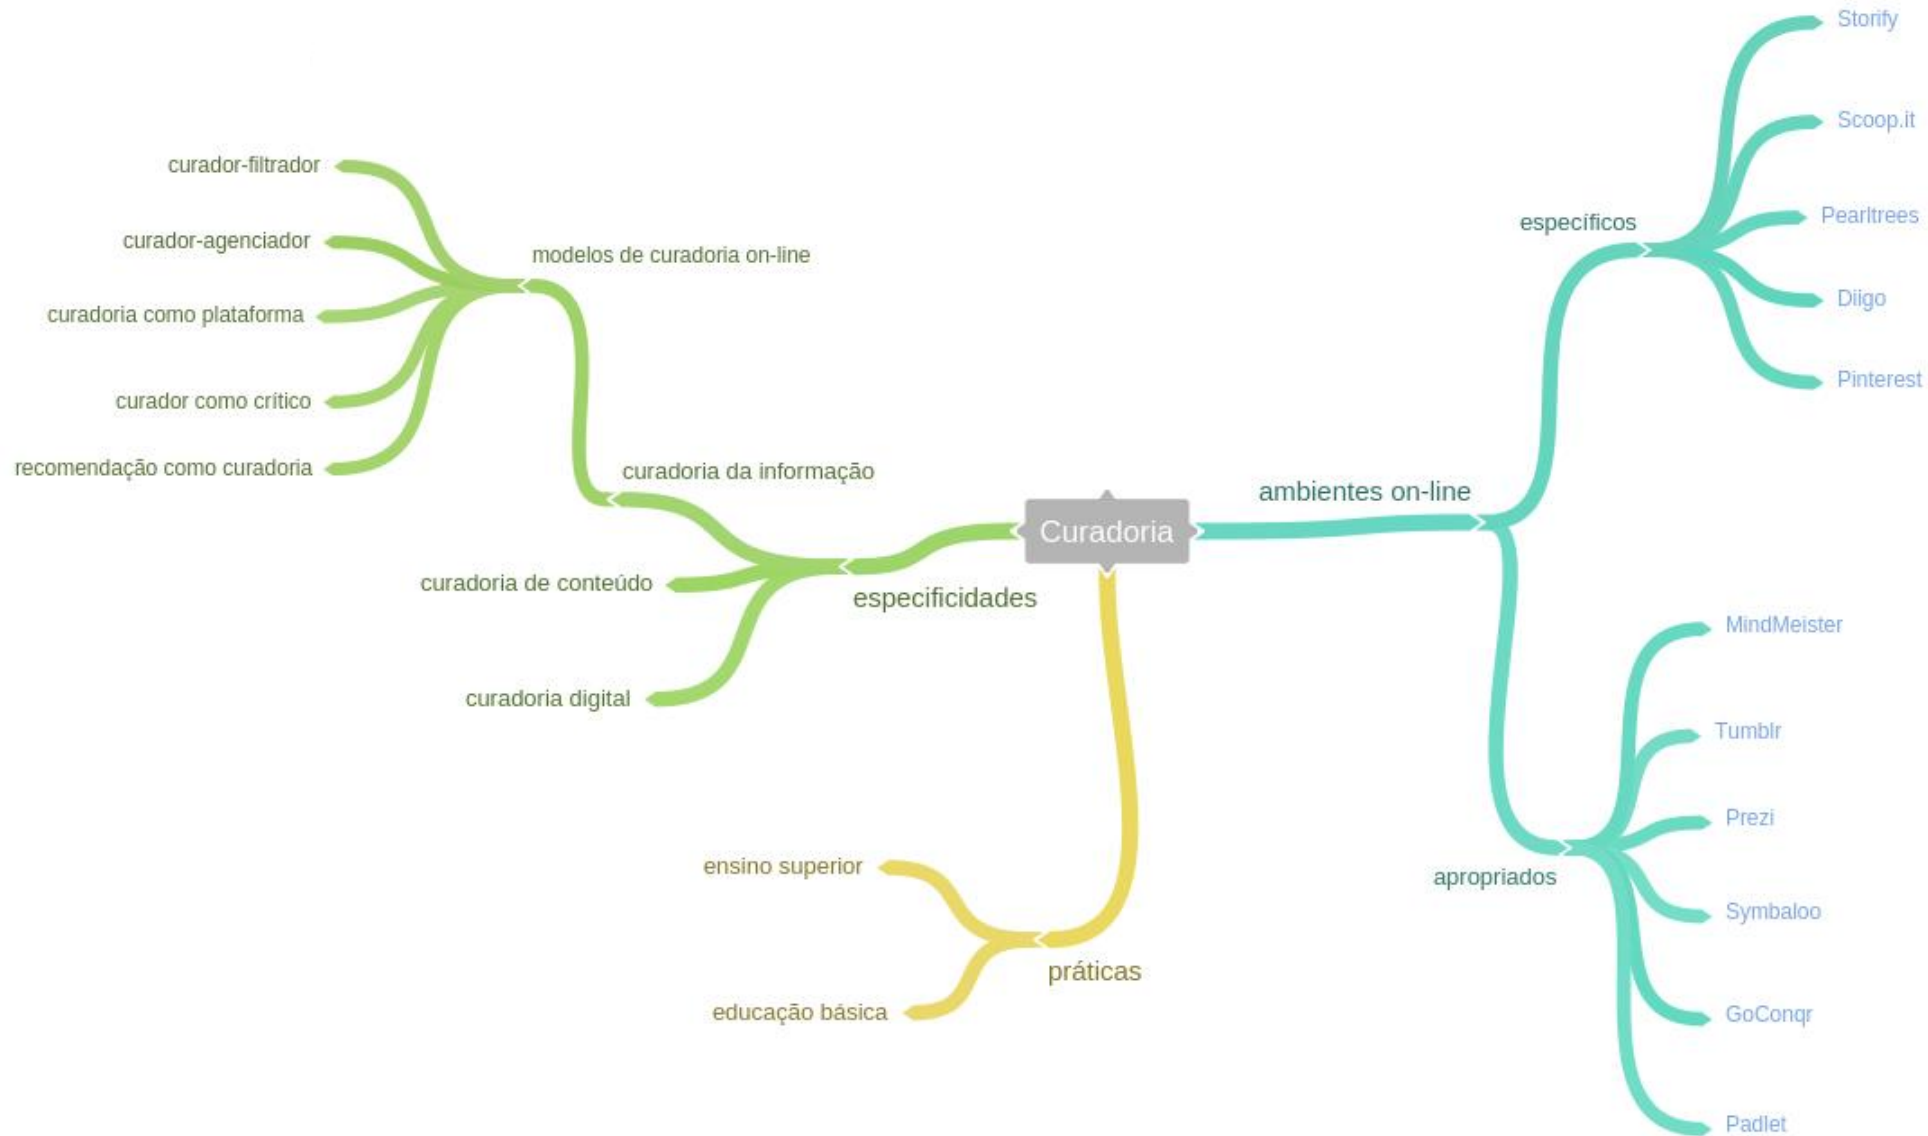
Curadoria

especificidades

curadoria da informação

modelos de curadoria on-line

curador-filtrador

curador-agenciador

curadoria como plataforma

curador como crítico

recomendação como curadoria

curadoria de conteúdo

curadoria digital

práticas

ensino superior

educação básica

ambientes on-line

específicos

Storify

Scoop.it

Pearltrees

Diigo

Pinterest

apropriados

MindMeister

Tumblr

Prezi

Symbaloo

GoConqr

Padlet